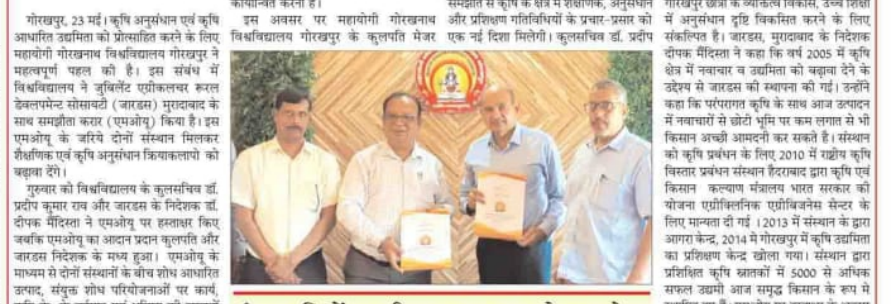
गोरखपुर, 23 मई। कृषि अनुसंधान एवं कृषि आधारित उद्यमिता को प्रोत्साहित करने के लिए महायोगी गोरखनाथ विश्वविद्यालय गोरखपुर ने महत्वपूर्ण पहल की है। इस संबंध में विश्वविद्यालय ने जुबिलेंट एग्रीकल्चर रूरल डेवलपमेंट सोसायटी (जारडस) मुरादाबाद के साथ समझौता करार (एमओयू) किया है। इस एमओयू के जरिये दोनों संस्थान मिलकर शैक्षणिक एवं कृषि अनुसंधान क्रियाकलापों को बढ़ावा देंगे।

गुरुवार को विश्वविद्यालय के कुलसचिव डॉ. प्रदीप कुमार राव और जारडस के निदेशक डॉ. दीपक मेंदिरत्ता ने एमओयू पर हस्ताक्षर किए जबकि एमओयू का आदान प्रदान कुलपति और जारडस निदेशक के मध्य हुआ। एमओयू के माध्यम से दोनों संस्थानों के बीच कृषि आधारित उत्पाद, संयुक्त शोध परियोजनाओं पर कार्य, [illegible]

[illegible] क्रियान्वित करना है।

इस अवसर पर महायोगी गोरखनाथ विश्वविद्यालय गोरखपुर के कुलपति मेजर

समझौते से कृषि के क्षेत्र में शैक्षणिक, अनुसंधान और प्रशिक्षण गतिविधियों के प्रचार-प्रसार को एक नई दिशा मिलेगी। कुलसचिव डॉ. प्रदीप

गोरखपुर छात्रों के व्यक्तित्व विकास, उच्च शिक्षा में अनुसंधान दृष्टि विकसित करने के लिए संकल्पित है। जारडस, मुरादाबाद के निदेशक दीपक मेंदिरत्ता ने कहा कि वर्ष 2005 में कृषि क्षेत्र में नवाचार व उद्यमिता को बढ़ावा देने के उद्देश्य से जारडस की स्थापना की गई। उन्होंने कहा कि परंपरागत कृषि के साथ आज उत्पादन में नवाचारों से छोटी भूमि पर कम लागत से भी किसान अच्छी आमदनी कर सकते हैं। संस्थान को कृषि प्रबंधन के लिए 2010 में राष्ट्रीय कृषि विस्तार प्रबंधन संस्थान हैदराबाद द्वारा कृषि एवं किसान कल्याण मंत्रालय भारत सरकार की योजना एग्रीक्लिनिक एग्रीबिजनेस सेन्टर के लिए मान्यता दी गई। 2013 में संस्थान के द्वारा आगरा केन्द्र, 2014 में गोरखपुर में कृषि उद्यमिता का प्रशिक्षण केन्द्र खोला गया। संस्थान द्वारा प्रशिक्षित कृषि स्नातकों में 5000 से अधिक सफल उद्यमी आज समृद्ध किसान के रूप में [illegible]